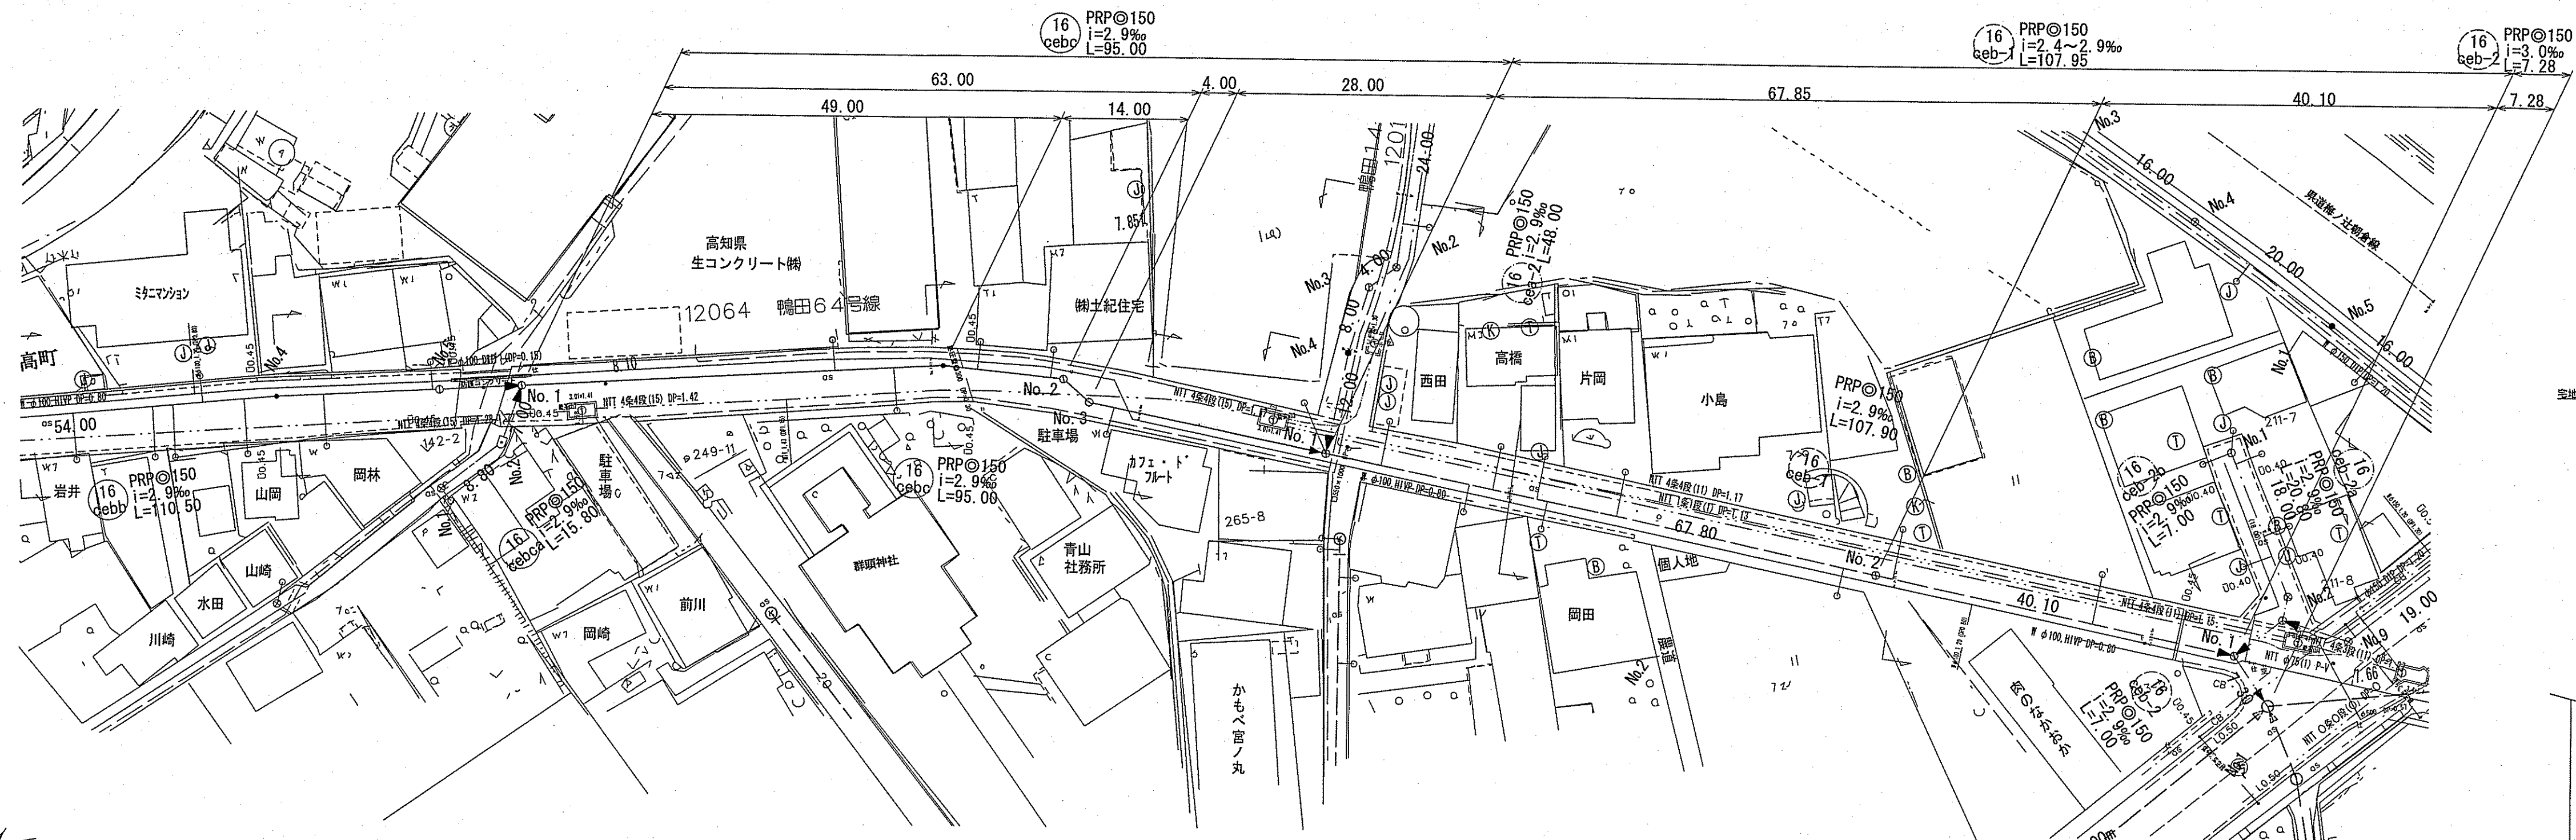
16
cebc
PRP◎150
i=2.9‰
L=95.00

16
ceb-1
PRP◎150
i=2.4～2.9‰
L=107.95

16
ceb-2
PRP◎150
i=3.0‰
L=7.28

63.00
4.00
28.00
67.85
40.10
7.28
49.00
14.00

No.3
16.00
No.4
20.00
No.5
16.00
県道梅ノ辻朝倉線

高知県
生コンクリート㈱
ミタニマンション
12064 鴨田６４号線
㈱土紀住宅
7.851
鴨田1
1201
24.00
No.2
No.3
No.4
4.00
8.00
2.00
16
ceb-2
PRP◎150
i=2.9‰
L=48.00

高町
54.00
No.1
No.2
No.3
駐車場
NTT 4条4段(15) DP=1.42
8.10
D0.45
No.4
142-2
岩井
16
cebb
PRP◎150
i=2.9‰
L=110.50
山岡
岡林
山崎
水田
川崎
No.2
No.1
16
cebca
PRP◎150
i=2.9‰
L=15.80
駐車場
249-11
岡崎
前川
群頭神社
16
cebc
PRP◎150
i=2.9‰
L=95.00
青山
社務所
カフェ・ド・フルート
265-8
かもべ宮ノ丸
西田
高橋
片岡
小島
PRP◎150
i=2.9‰
L=107.90
16
ceb-1
NTT 4条4段(11) DP=1.17
67.80
No.2
個人地
岡田
No.2
40.10
No.1
16
ceb-2b
PRP◎150
i=2.9‰
L=7.00
16
ceb-2a
PRP◎150
i=2.9‰
L=18.00
211-7
211-8
No.1
No.2
No.9
19.00
7.66
16
ceb-2
PRP◎150
i=2.9‰
L=7.00
あのなかおか
D0.40
D0.45
W φ100,HIVP DP=0.80
宅地